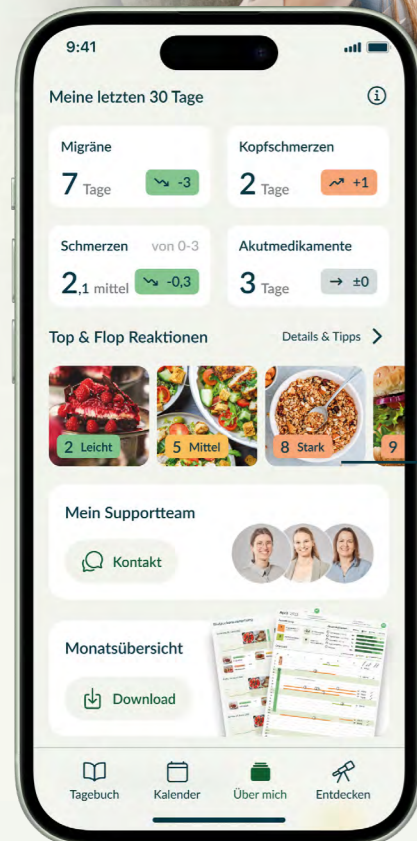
9:41

Meine letzten 30 Tage

Migräne
7 Tage -3

Kopfschmerzen
2 Tage +1

Schmerzen von 0-3
2,1 mittel -0,3

Akutmedikamente
3 Tage → ±0

Top & Flop Reaktionen
Details & Tipps

2 Leicht
5 Mittel
8 Stark
9

Mein Supportteam
Kontakt

Monatsübersicht
Download

Tagebuch
Kalender
Über mich
Entdecken